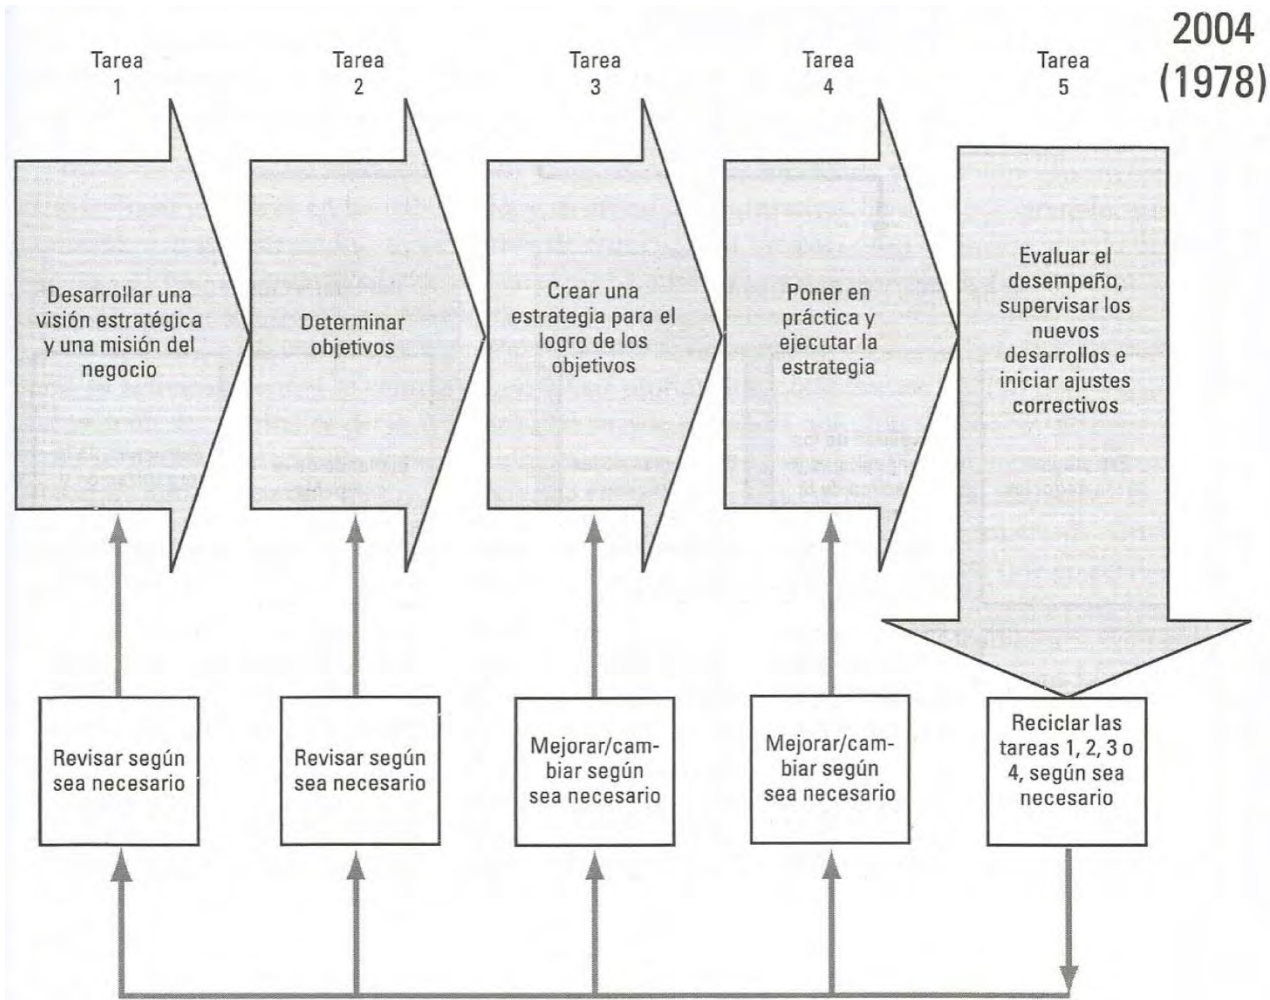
2004
(1978)

Tarea 1
Desarrollar una visión estratégica y una misión del negocio

Tarea 2
Determinar objetivos

Tarea 3
Crear una estrategia para el logro de los objetivos

Tarea 4
Poner en práctica y ejecutar la estrategia

Tarea 5
Evaluar el desempeño, supervisar los nuevos desarrollos e iniciar ajustes correctivos

Revisar según sea necesario

Revisar según sea necesario

Mejorar/cambiar según sea necesario

Mejorar/cambiar según sea necesario

Reciclar las tareas 1, 2, 3 o 4, según sea necesario